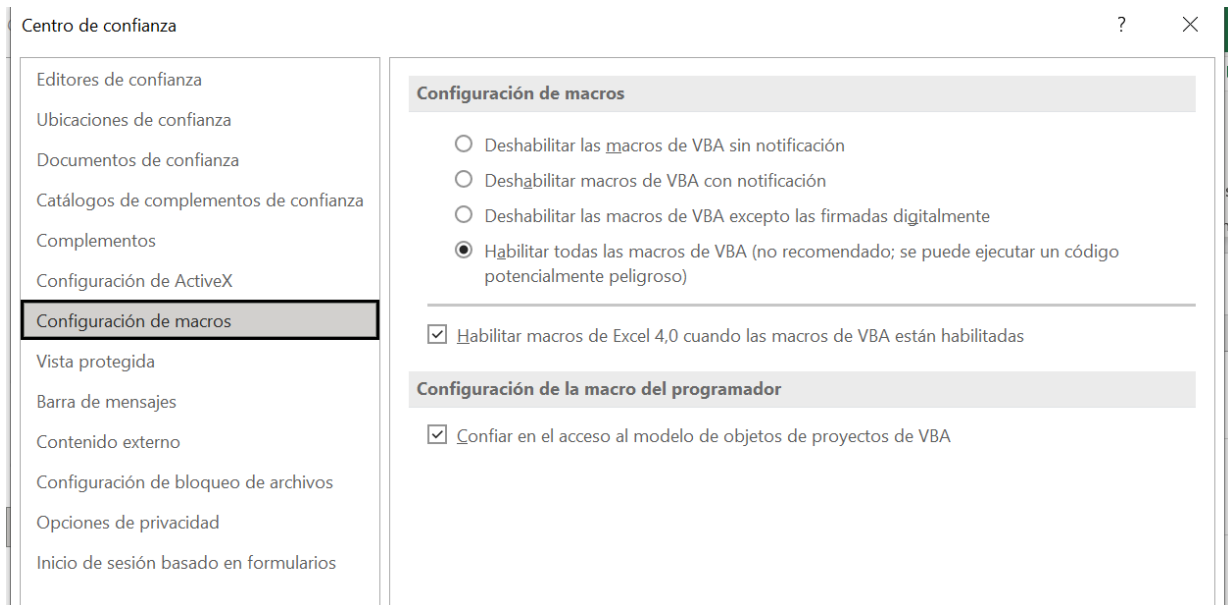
Centro de confianza

?

Editores de confianza
Ubicaciones de confianza
Documentos de confianza
Catálogos de complementos de confianza
Complementos
Configuración de ActiveX
Configuración de macros
Vista protegida
Barra de mensajes
Contenido externo
Configuración de bloqueo de archivos
Opciones de privacidad
Inicio de sesión basado en formularios

Configuración de macros

Deshabilitar las macros de VBA sin notificación
Deshabilitar macros de VBA con notificación
Deshabilitar las macros de VBA excepto las firmadas digitalmente
Habilitar todas las macros de VBA (no recomendado; se puede ejecutar un código potencialmente peligroso)

Habilitar macros de Excel 4,0 cuando las macros de VBA están habilitadas

Configuración de la macro del programador

Confiar en el acceso al modelo de objetos de proyectos de VBA